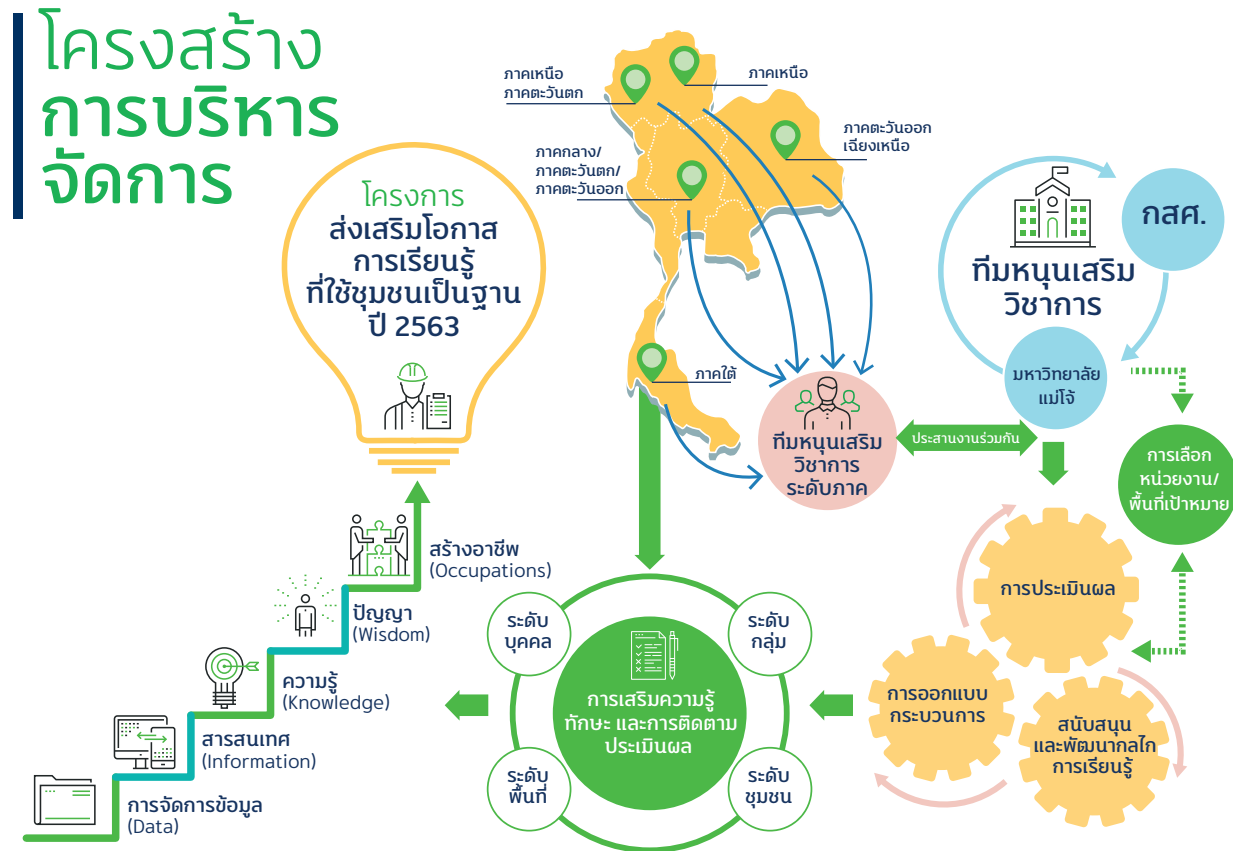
โครงสร้าง
การบริหาร
จัดการ

โครงการ
ส่งเสริมโอกาส
การเรียนรู้
ที่ใช้ชุมชนเป็นฐาน
ปี 2563

ภาคเหนือ
ภาคตะวันตก

ภาคเหนือ

ภาคตะวันออก
เฉียงเหนือ

ภาคกลาง/
ภาคตะวันตก/
ภาคตะวันออก

ภาคใต้

กสศ.

ทีมหนุนเสริม
วิชาการ

มหาวิทยาลัย
แม่โจ้

ทีมหนุนเสริม
วิชาการ
ระดับภาค

ประสานงานร่วมกัน

การเลือก
หน่วยงาน/
พื้นที่เป้าหมาย

การประเมินผล

การออกแบบ
กระบวนการ

สนับสนุน
และพัฒนากลไก
การเรียนรู้

ระดับ
บุคคล

ระดับ
กลุ่ม

การเสริมความรู้
ทักษะ และการติดตาม
ประเมินผล

ระดับ
พื้นที่

ระดับ
ชุมชน

สร้างอาชีพ
(Occupations)

ปัญญา
(Wisdom)

ความรู้
(Knowledge)

สารสนเทศ
(Information)

การจัดการข้อมูล
(Data)